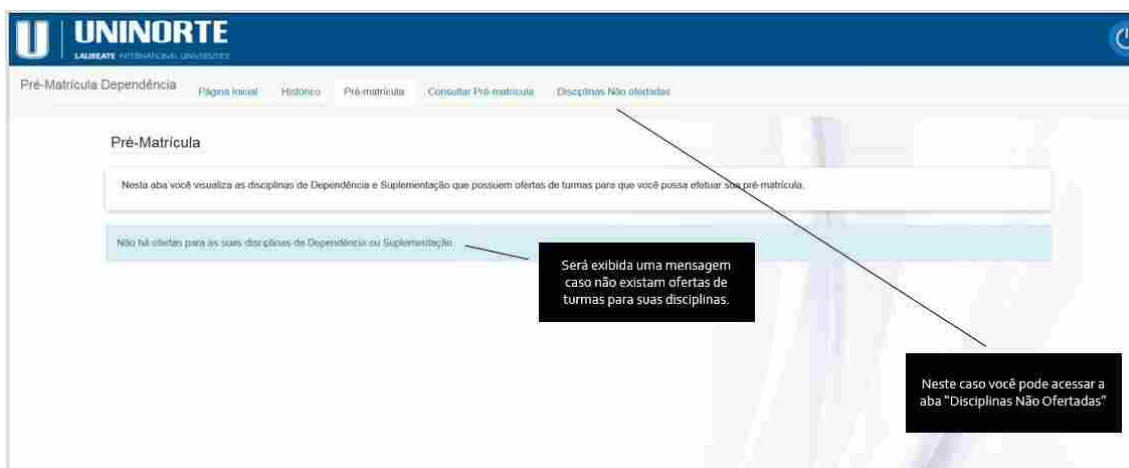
U UNINORTE
LAUREATE INTERNATIONAL UNIVERSITIES

Pré-Matrícula Dependência Página Inicial Histórico Pré-matrícula Consultar Pré-matrícula Disciplinas Não ofertadas

Pré-Matrícula

Nesta aba você visualiza as disciplinas de Dependência e Suplementação que possuem ofertas de turmas para que você possa efetuar sua pré-matrícula.

Não há ofertas para as suas disciplinas de Dependência ou Suplementação.

Será exibida uma mensagem caso não existam ofertas de turmas para suas disciplinas.

Neste caso você pode acessar a aba "Disciplinas Não Ofertadas"